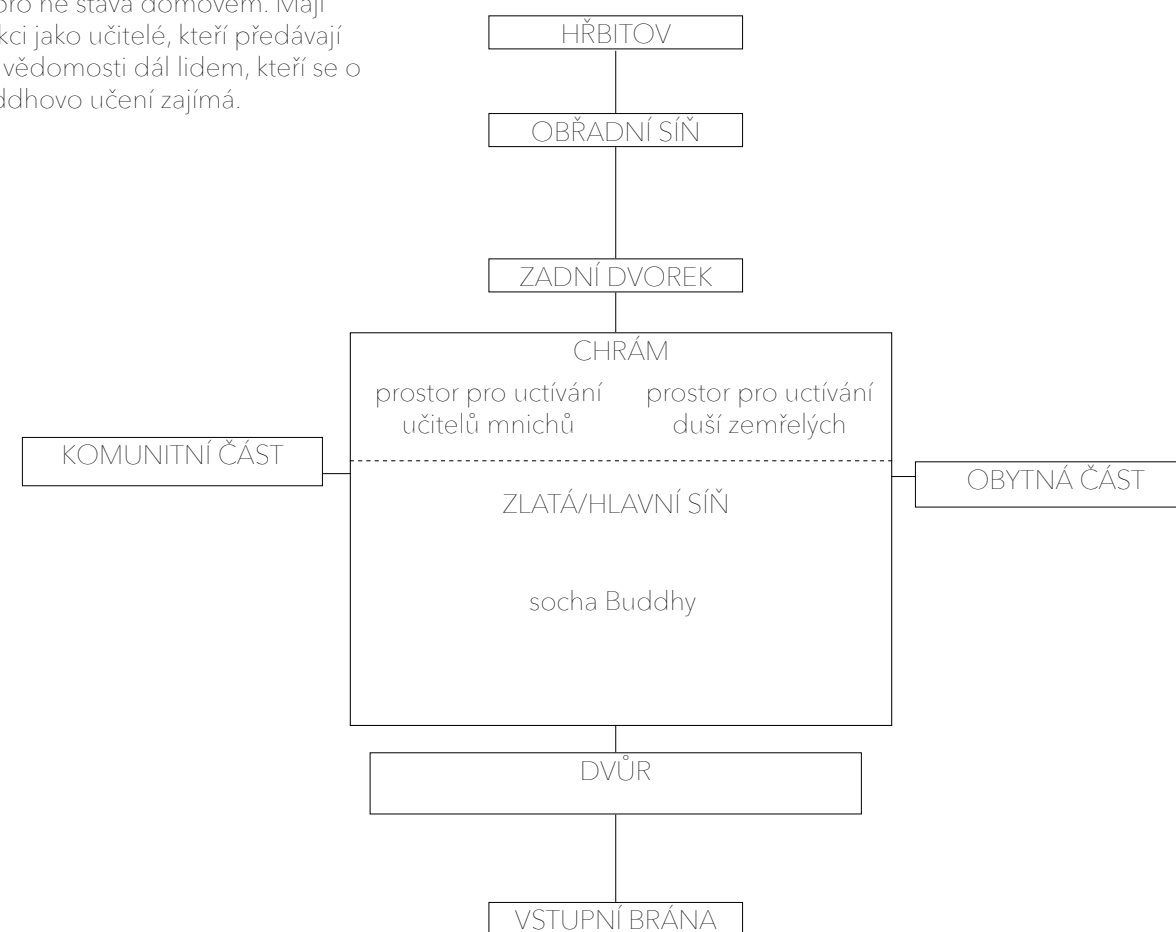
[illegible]pro ne stává domovem. Mají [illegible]kci jako učitelé, kteří předávají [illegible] vědomosti dál lidem, kteří se o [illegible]ddhovo učení zajímá.

HŘBITOV

OBŘADNÍ SÍŇ

ZADNÍ DVOREK

CHRÁM

prostor pro uctívání učitelů mnichů

prostor pro uctívání duší zemřelých

KOMUNITNÍ ČÁST

OBYTNÁ ČÁST

ZLATÁ/HLAVNÍ SÍŇ

socha Buddhy

DVŮR

VSTUPNÍ BRÁNA